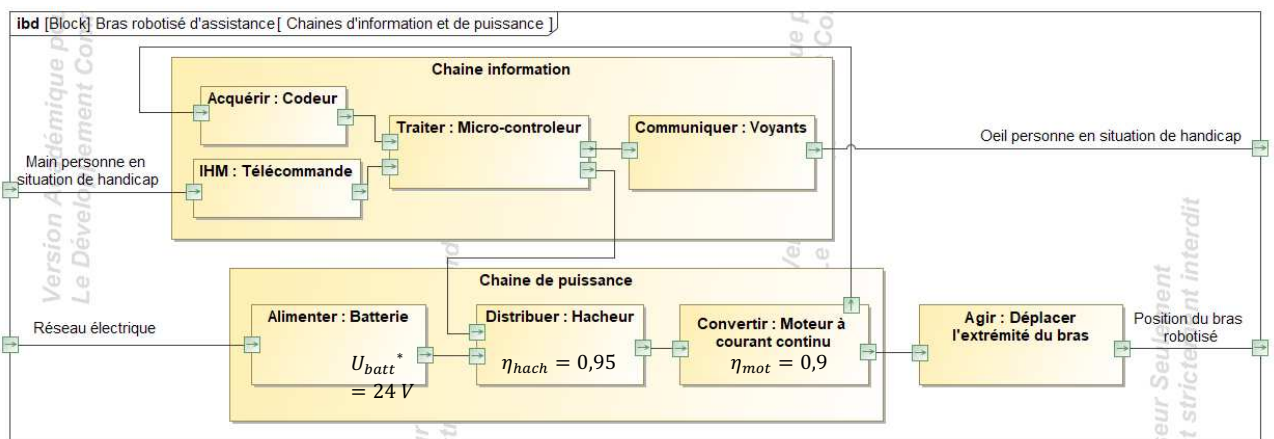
ibd [Block] Bras robotisé d'assistance [ Chaines d'information et de puissance ]

Chaine information

Acquérir : Codeur

Traiter : Micro-controleur

Communiquer : Voyants

IHM : Télécommande

Main personne en situation de handicap

Oeil personne en situation de handicap

Chaine de puissance

Alimenter : Batterie

$U_{batt}^{*} = 24\ V$

Distribuer : Hacheur

$\eta_{hach} = 0{,}95$

Convertir : Moteur à courant continu

$\eta_{mot} = 0{,}9$

Agir : Déplacer l'extrémité du bras

Réseau électrique

Position du bras robotisé

Version Académique pour Le Développement Commercial strictement interdit